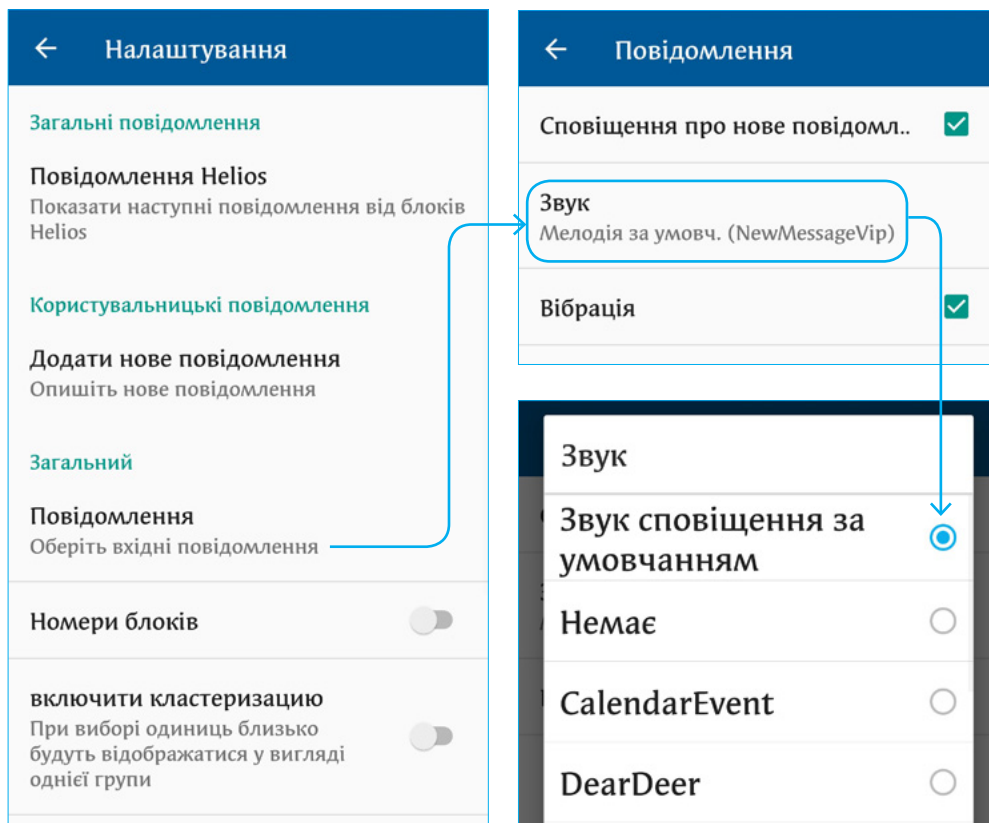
← Налаштування

Загальні повідомлення

Повідомлення Helios
Показати наступні повідомлення від блоків Helios

Користувальницькі повідомлення

Додати нове повідомлення
Опишіть нове повідомлення

Загальний

Повідомлення
Оберіть вхідні повідомлення

Номери блоків

включити кластеризацію
При виборі одиниць близько будуть відображатися у вигляді однієї групи

← Повідомлення

Сповіщення про нове повідомл..

Звук
Мелодія за умовч. (NewMessageVip)

Вібрація

Звук

Звук сповіщення за умовчанням

Немає

CalendarEvent

DearDeer